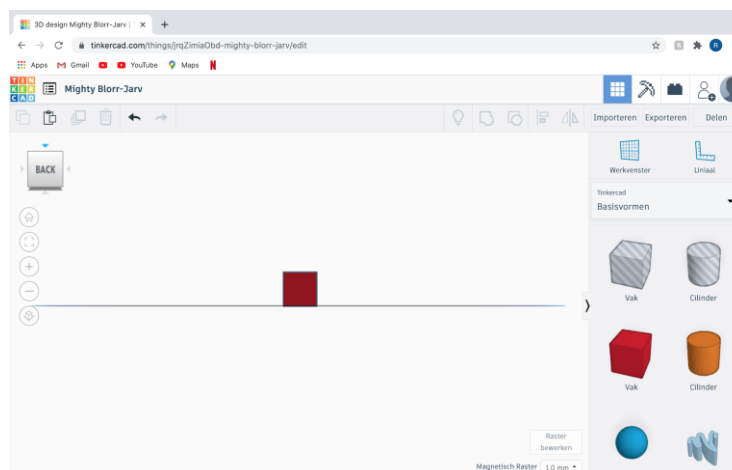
3D design Mighty Blorr-Jarv | T ×
+
tinkercad.com/things/jrqZimiaObd-mighty-blorr-jarv/edit
Apps Gmail YouTube Maps
TIN KER CAD
Mighty Blorr-Jarv
Importeren Exporteren Delen
BACK
Werkvenster
Liniaal
Tinkercad
Basisvormen
Vak
Cilinder
Vak
Cilinder
Raster bewerken
Magnetisch Raster 1,0 mm